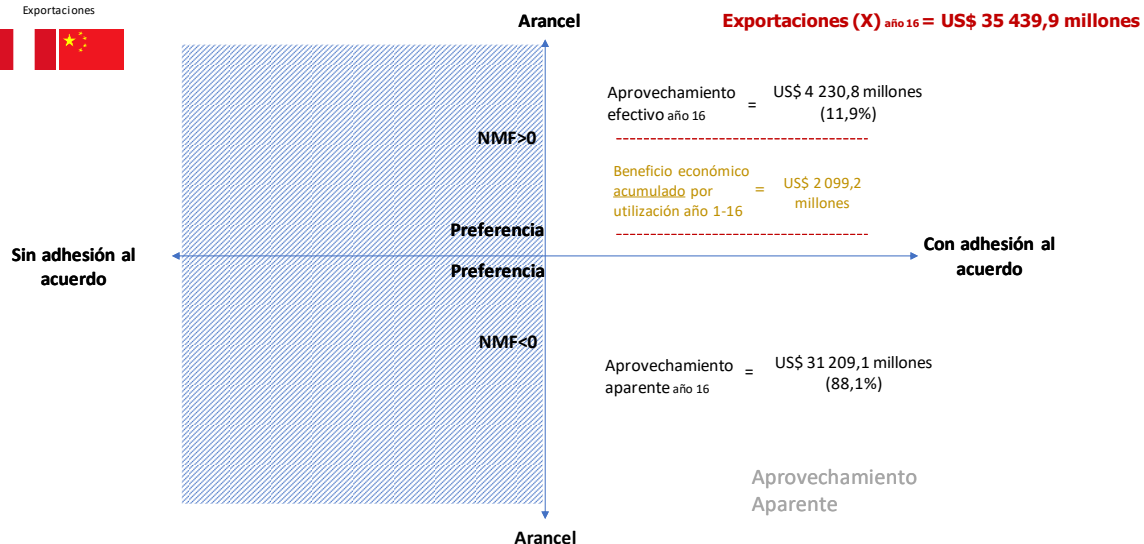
Exportaciones

Arancel

Exportaciones (X) año 16 = US$ 35 439,9 millones

Aprovechamiento efectivo año 16 = US$ 4 230,8 millones (11,9%)

NMF>0

Beneficio económico acumulado por utilización año 1-16 = US$ 2 099,2 millones

Preferencia

Sin adhesión al acuerdo

Con adhesión al acuerdo

Preferencia

NMF<0

Aprovechamiento aparente año 16 = US$ 31 209,1 millones (88,1%)

Aprovechamiento Aparente

Arancel